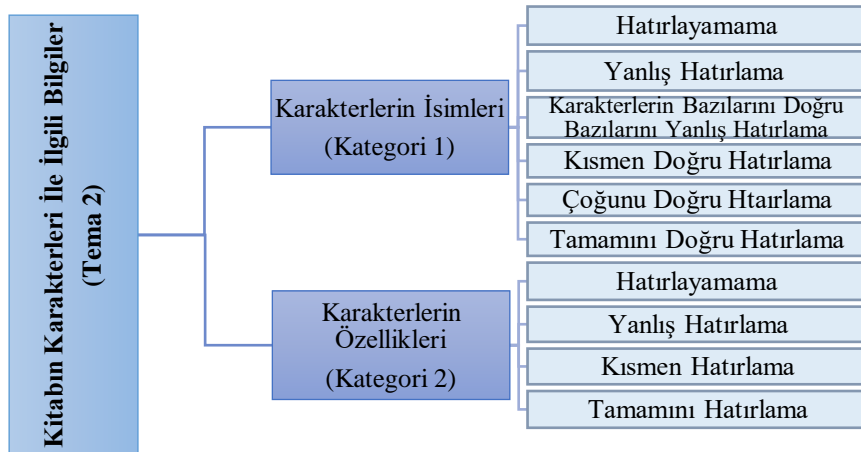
Kitabın Karakterleri İle İlgili Bilgiler (Tema 2)

Karakterlerin İsimleri (Kategori 1)

Hatırlayamama

Yanlış Hatırlama

Karakterlerin Bazılarını Doğru Bazılarını Yanlış Hatırlama

Kısmen Doğru Hatırlama

Çoğunu Doğru Htaırlama

Tamamını Doğru Hatırlama

Karakterlerin Özellikleri (Kategori 2)

Hatırlayamama

Yanlış Hatırlama

Kısmen Hatırlama

Tamamını Hatırlama